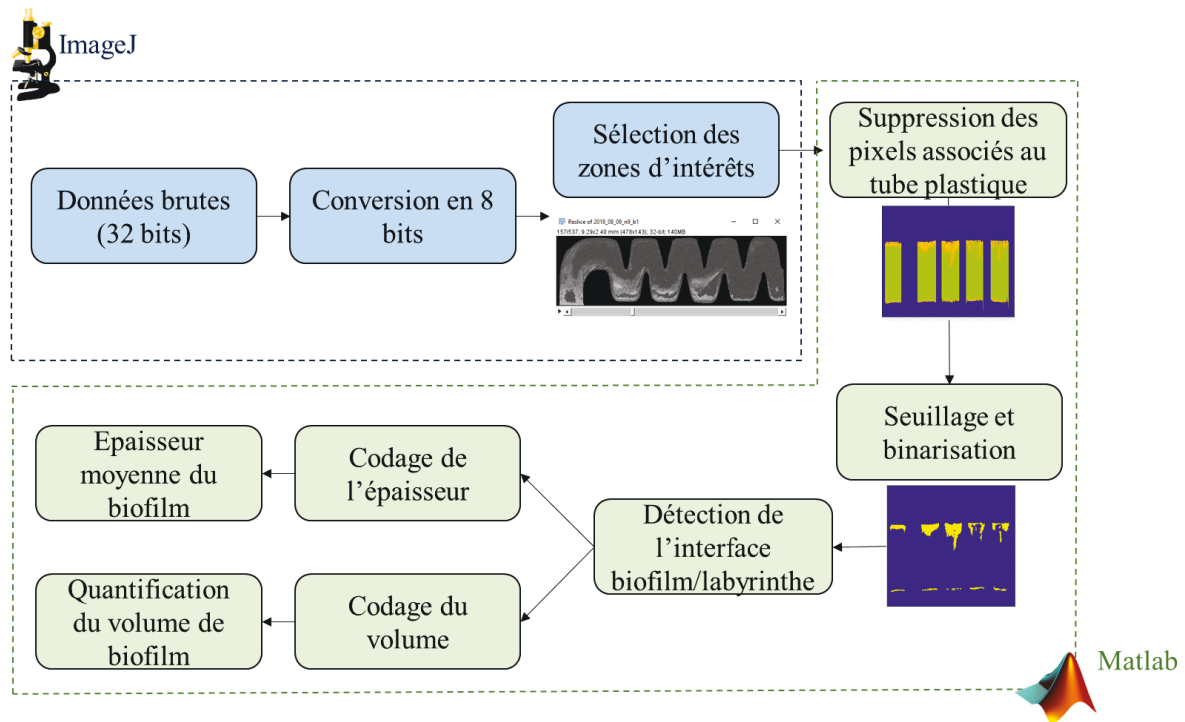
ImageJ

Données brutes (32 bits)

Conversion en 8 bits

Sélection des zones d'intérêts

Reslice of 2018_08_09_n9_b1

157/537; 9.29x2.48 mm (478x143); 32-bit; 140MB

Suppression des pixels associés au tube plastique

Seuillage et binarisation

Détection de l'interface biofilm/labyrinthe

Codage de l'épaisseur

Epaisseur moyenne du biofilm

Codage du volume

Quantification du volume de biofilm

Matlab